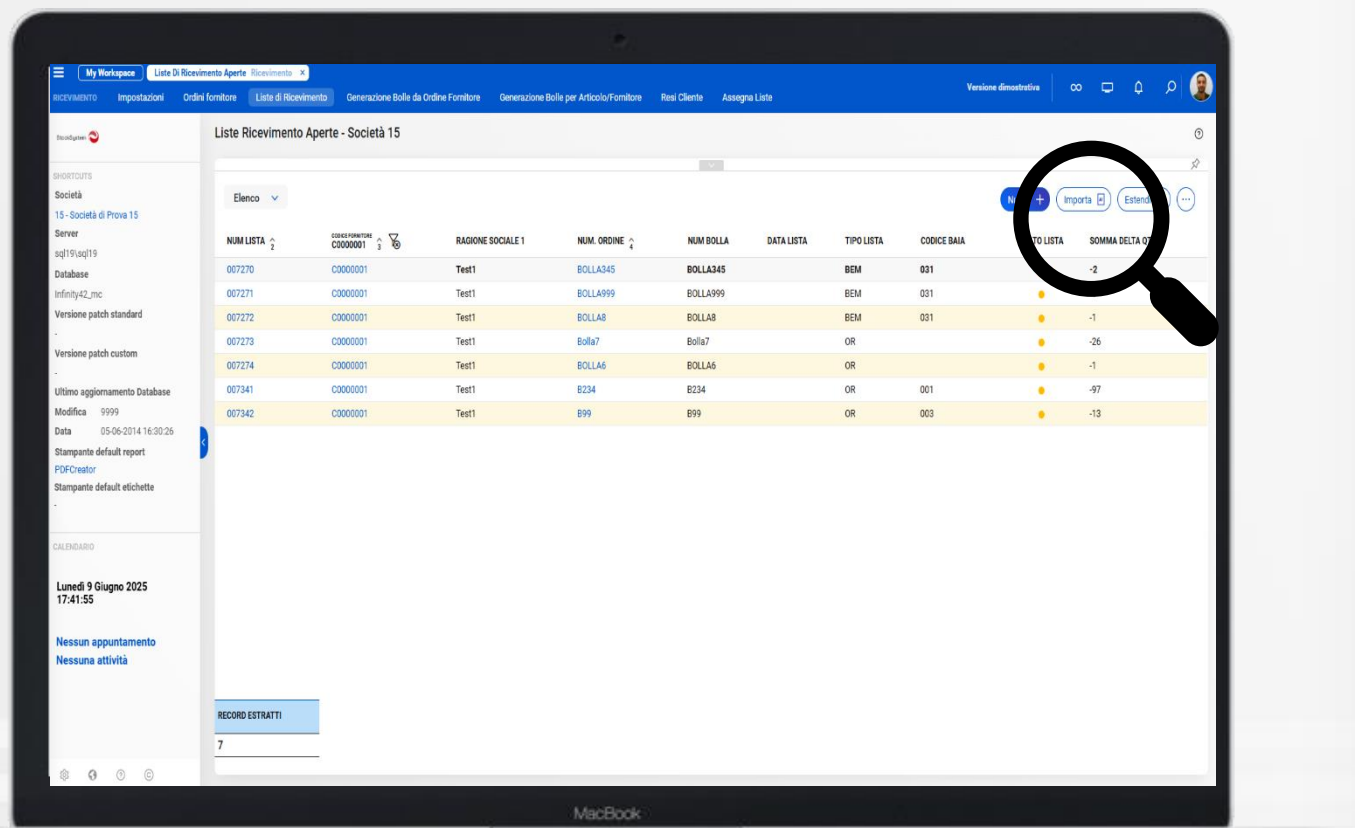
My Workspace | Liste Di Ricevimento Aperte Ricevimento ×

RICEVIMENTO Impostazioni Ordini fornitore Liste di Ricevimento Generazione Bolle da Ordine Fornitore Generazione Bolle per Articolo/Fornitore Resi Cliente Assegna Liste

Versione dimostrativa

StockSystem

SHORTCUTS
Società
15 - Società di Prova 15
Server
sql19\sql19
Database
Infinity42_mc
Versione patch standard
-
Versione patch custom
-
Ultimo aggiornamento Database
Modifica 9999
Data 05-06-2014 16:30:26
Stampante default report
PDFCreator
Stampante default etichette
-

CALENDARIO

Lunedì 9 Giugno 2025
17:41:55

Nessun appuntamento
Nessuna attività

Liste Ricevimento Aperte - Società 15

Elenco

N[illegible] + Importa Estend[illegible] ···

| NUM LISTA 2 | CODICE FORNITORE C0000001 3 | RAGIONE SOCIALE 1 | NUM. ORDINE 4 | NUM BOLLA | DATA LISTA | TIPO LISTA | CODICE BAIA | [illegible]TO LISTA | SOMMA DELTA Q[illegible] |
|---|---|---|---|---|---|---|---|---|---|
| 007270 | C0000001 | Test1 | BOLLA345 | BOLLA345 | | BEM | 031 | | -2 |
| 007271 | C0000001 | Test1 | BOLLA999 | BOLLA999 | | BEM | 031 | | |
| 007272 | C0000001 | Test1 | BOLLA8 | BOLLA8 | | BEM | 031 | | -1 |
| 007273 | C0000001 | Test1 | Bolla7 | Bolla7 | | OR | | | -26 |
| 007274 | C0000001 | Test1 | BOLLA6 | BOLLA6 | | OR | | | -1 |
| 007341 | C0000001 | Test1 | B234 | B234 | | OR | 001 | | -97 |
| 007342 | C0000001 | Test1 | B99 | B99 | | OR | 003 | | -13 |

RECORD ESTRATTI
7

MacBook